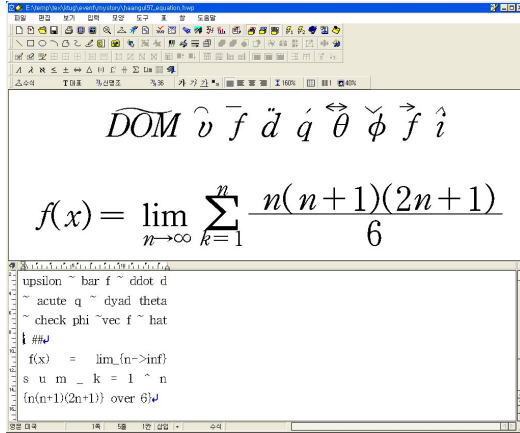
E:\temp\tex\tug\event\mystory\haangul97_equation.hwp

파일 편집 보기 입력 모양 도구 표 창 도움말

수식 T바탕 한신명조 100% 160% 40%

$\widehat{DOM}\ \breve{\upsilon}\ \bar{f}\ \ddot{d}\ \acute{q}\ \overleftrightarrow{\theta}\ \check{\phi}\ \vec{f}\ \hat{i}$

$f(x) = \lim_{n\to\infty} \sum_{k=1}^{n} \frac{n(n+1)(2n+1)}{6}$

upsilon ~ bar f ~ ddot d

~ acute q ~ dyad theta

~ check phi ~vec f ~ hat

i ##

f(x) = lim_{n->inf}

s u m _ k = 1 ^ n

{n(n+1)(2n+1)} over 6}

영문 대국 1쪽 5줄 1칸 삽입 수식